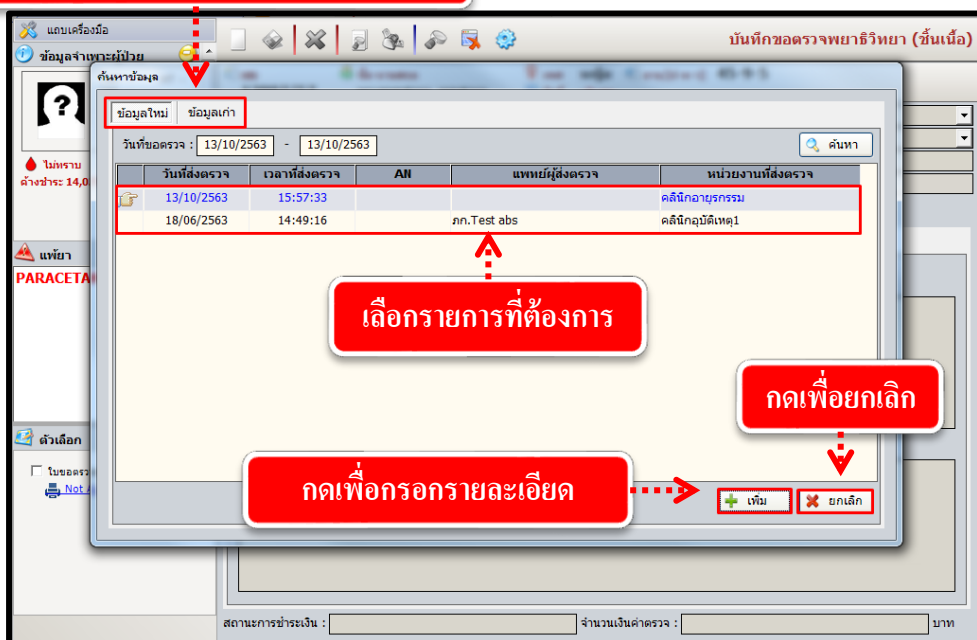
แถบเครื่องมือ

ข้อมูลจำเพาะผู้ป่วย

ไม่ทราบ

ค้างชำระ 14,0

แพ้ยา

PARACETA

ตัวเลือก

ใบขอตรว

Not A

บันทึกขอตรวจพยาธิวิทยา (ชิ้นเนื้อ)

ค้นหาข้อมูล

ข้อมูลใหม่ | ข้อมูลเก่า

วันที่ขอตรวจ : 13/10/2563 - 13/10/2563

ค้นหา

| วันที่ส่งตรวจ | เวลาที่ส่งตรวจ | AN | แพทย์ผู้ส่งตรวจ | หน่วยงานที่ส่งตรวจ |
|---|---|---|---|---|
| 13/10/2563 | 15:57:33 | | | คลินิกอายุรกรรม |
| 18/06/2563 | 14:49:16 | | ภก.Test abs | คลินิกอุบัติเหตุ1 |

เลือกรายการที่ต้องการ

กดเพื่อยกเลิก

กดเพื่อกรอกรายละเอียด

เพิ่ม

ยกเลิก

สถานะการชำระเงิน :

จำนวนเงินค่าตรวจ :

บาท